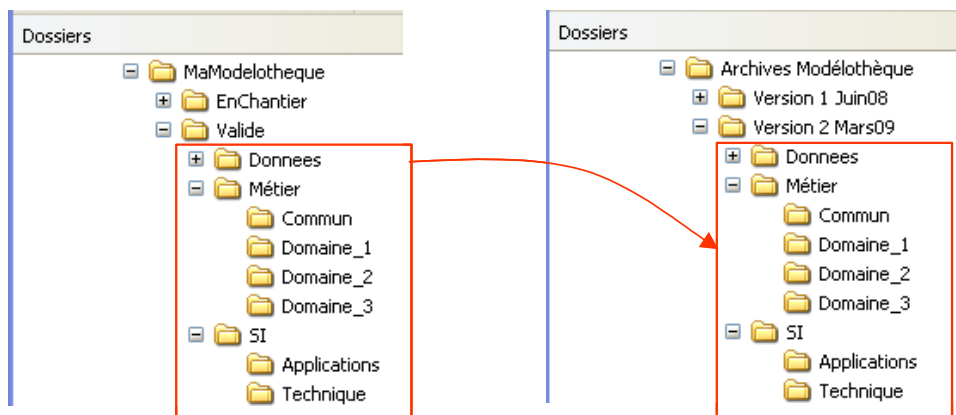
Dossiers

MaModelotheque
EnChantier
Valide
Donnees
Métier
Commun
Domaine_1
Domaine_2
Domaine_3
SI
Applications
Technique

Dossiers

Archives Modélothèque
Version 1 Juin08
Version 2 Mars09
Donnees
Métier
Commun
Domaine_1
Domaine_2
Domaine_3
SI
Applications
Technique